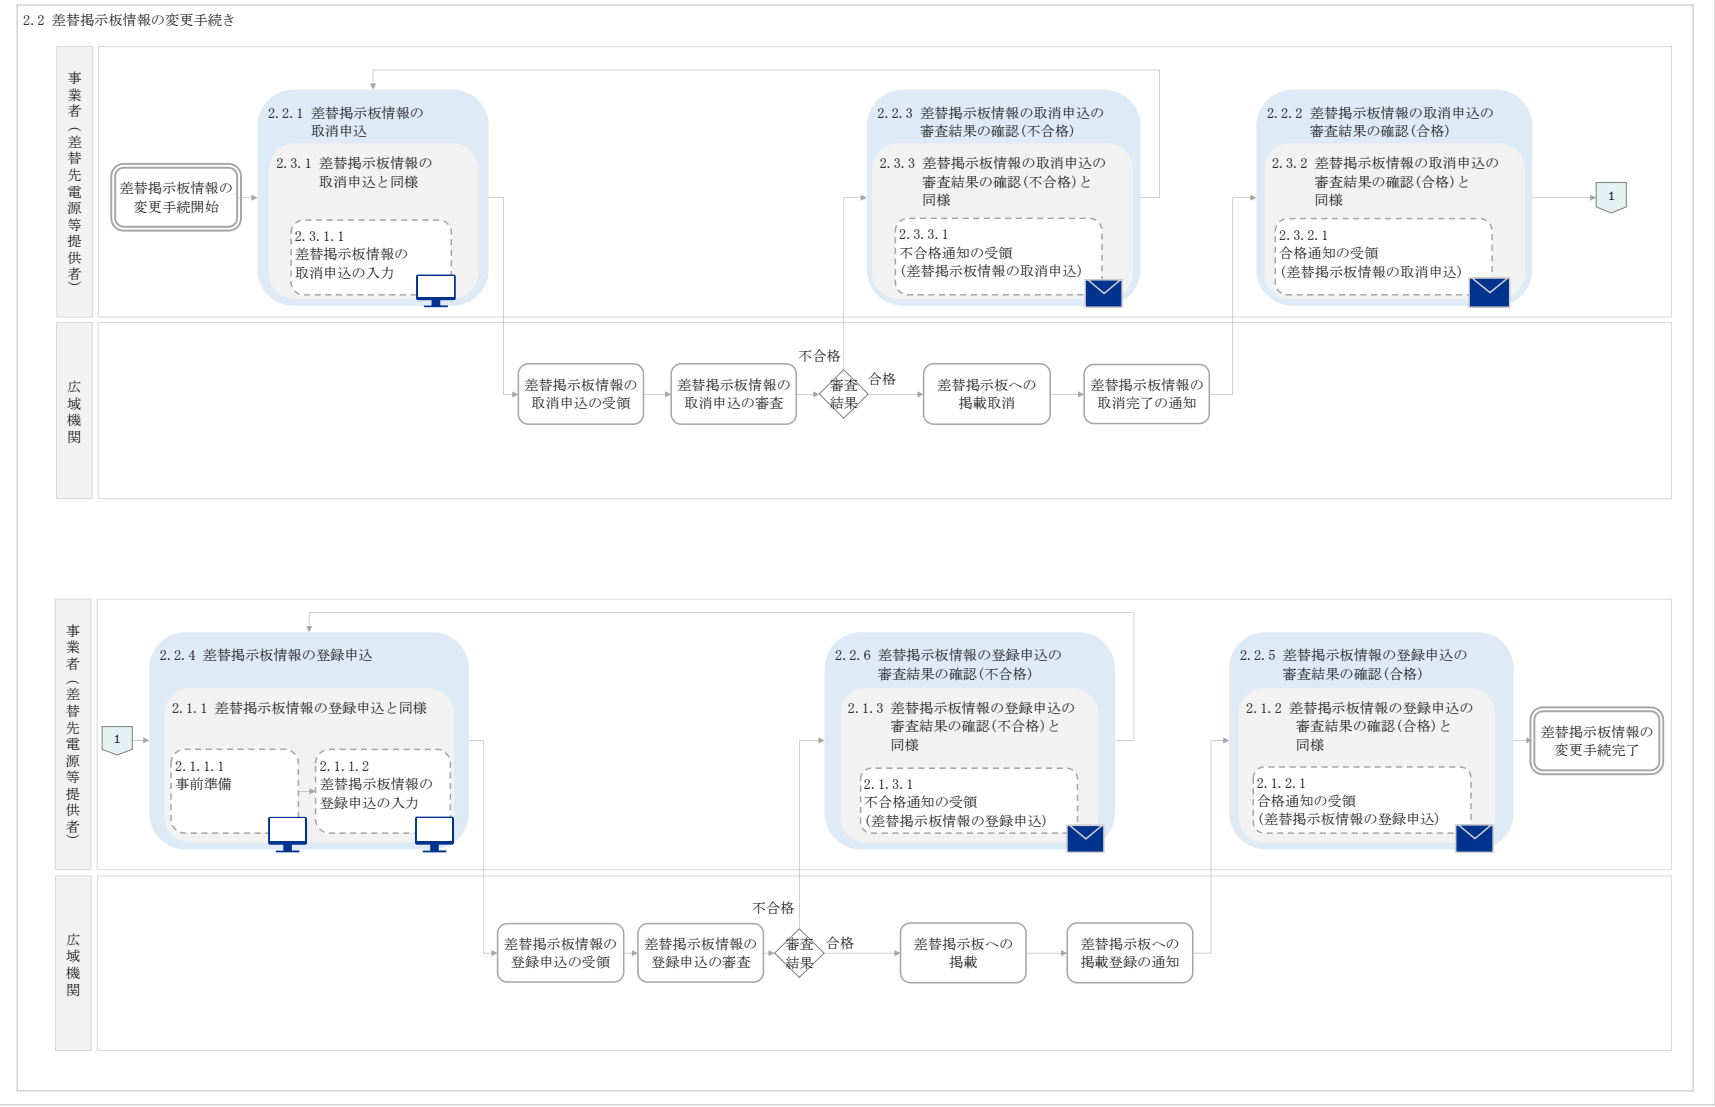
2.2 差替掲示板情報の変更手続き

事業者（差替先電源等提供者）

差替掲示板情報の変更手続開始

2.2.1 差替掲示板情報の取消申込

2.3.1 差替掲示板情報の取消申込と同様

2.3.1.1 差替掲示板情報の取消申込の入力

2.2.3 差替掲示板情報の取消申込の審査結果の確認（不合格）

2.3.3 差替掲示板情報の取消申込の審査結果の確認（不合格）と同様

2.3.3.1 不合格通知の受領（差替掲示板情報の取消申込）

2.2.2 差替掲示板情報の取消申込の審査結果の確認（合格）

2.3.2 差替掲示板情報の取消申込の審査結果の確認（合格）と同様

2.3.2.1 合格通知の受領（差替掲示板情報の取消申込）

1

広域機関

差替掲示板情報の取消申込の受領

差替掲示板情報の取消申込の審査

不合格

審査結果

合格

差替掲示板への掲載取消

差替掲示板情報の取消完了の通知

事業者（差替先電源等提供者）

1

2.2.4 差替掲示板情報の登録申込

2.1.1 差替掲示板情報の登録申込と同様

2.1.1.1 事前準備

2.1.1.2 差替掲示板情報の登録申込の入力

2.2.6 差替掲示板情報の登録申込の審査結果の確認（不合格）

2.1.3 差替掲示板情報の登録申込の審査結果の確認（不合格）と同様

2.1.3.1 不合格通知の受領（差替掲示板情報の登録申込）

2.2.5 差替掲示板情報の登録申込の審査結果の確認（合格）

2.1.2 差替掲示板情報の登録申込の審査結果の確認（合格）と同様

2.1.2.1 合格通知の受領（差替掲示板情報の登録申込）

差替掲示板情報の変更手続完了

広域機関

差替掲示板情報の登録申込の受領

差替掲示板情報の登録申込の審査

不合格

審査結果

合格

差替掲示板への掲載

差替掲示板への掲載登録の通知